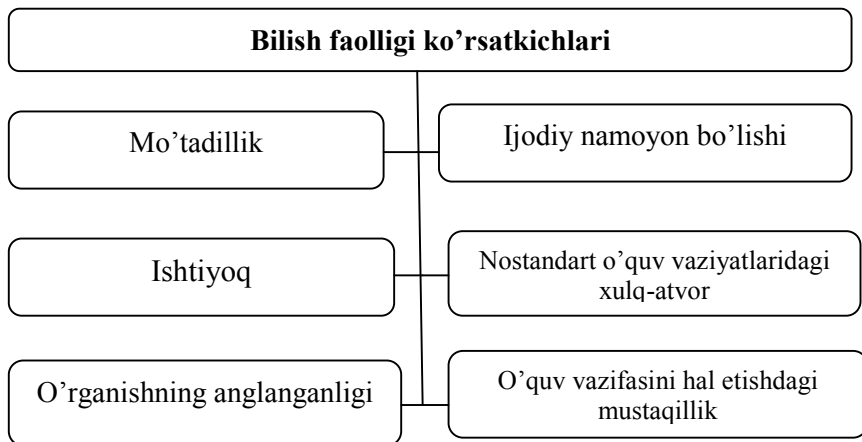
**Bilish faolligi ko’rsatkichlari**

Mo’tadillik

Ijodiy namoyon bo’lishi

Ishtiyoq

Nostandart o’quv vaziyatlaridagi xulq-atvor

O’rganishning anglanganligi

O’quv vazifasini hal etishdagi mustaqillik